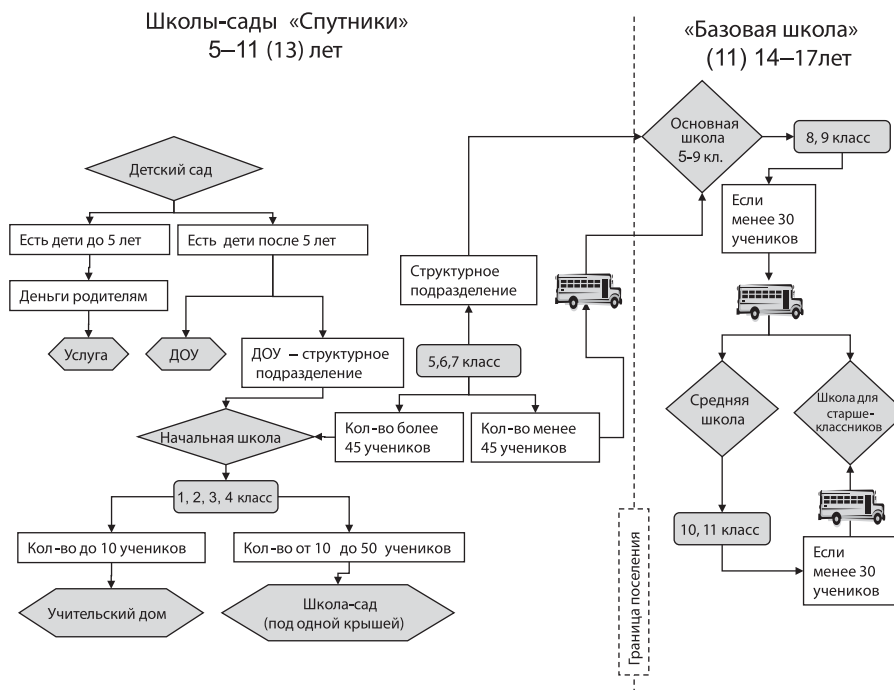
Школы-сады «Спутники»
5–11 (13) лет

«Базовая школа»
(11) 14–17лет

Детский сад

Есть дети до 5 лет

Есть дети после 5 лет

Деньги родителям

Услуга

ДОУ

ДОУ – структурное подразделение

Начальная школа

1, 2, 3, 4 класс

Кол-во до 10 учеников

Кол-во от 10 до 50 учеников

Учительский дом

Школа-сад (под одной крышей)

Структурное подразделение

5,6,7 класс

Кол-во более 45 учеников

Кол-во менее 45 учеников

Основная школа 5-9 кл.

8, 9 класс

Если менее 30 учеников

Средняя школа

Школа для старше-классников

10, 11 класс

Если менее 30 учеников

Граница поселения